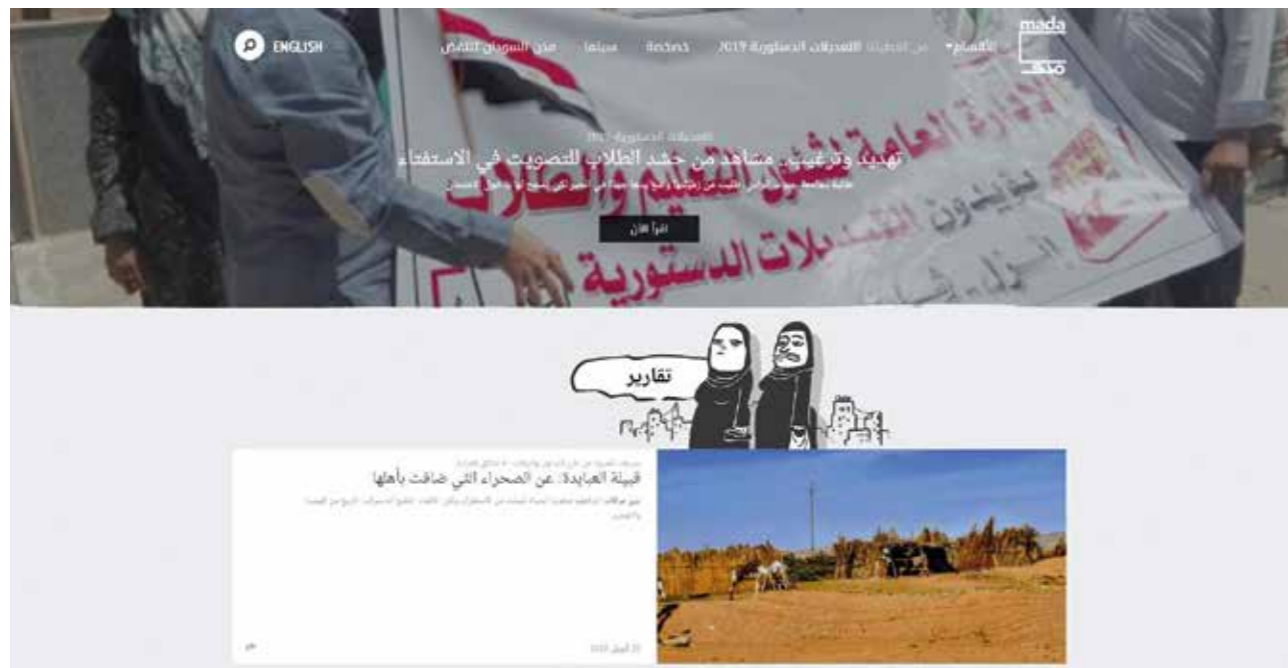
mada
مدى

ENGLISH

أقسام ▾ من المحطة التعديلات الدستورية 2019 خمخمة سينما متن السودان تنتفض

التعديلات الدستورية 2019

تهديد وترغيب.. مشاهد من حشد الطلاب للتصويت في الاستفتاء

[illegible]

اقرأ الآن

الإدارة العامة لشئون التعليم والطلاب

يؤيدون التعديلات الدستورية

تقارير

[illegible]

قبيلة العبايدة: عن الصحراء التي ضاقت بأهلها

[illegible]

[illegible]